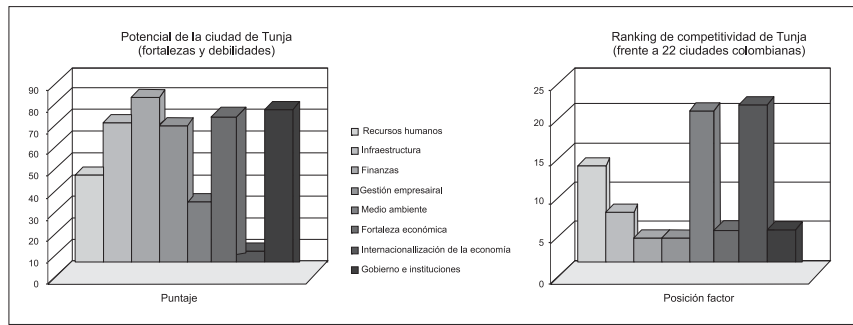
Potencial de la ciudad de Tunja
(fortalezas y debilidades)

90
80
70
60
50
40
30
20
10
0

Puntaje

Recursos humanos
Infraestructura
Finanzas
Gestión empresarial
Medio ambiente
Fortaleza económica
Internacionalización de la economía
Gobierno e instituciones

Ranking de competitividad de Tunja
(frente a 22 ciudades colombianas)

25
20
15
10
5
0

Posición factor